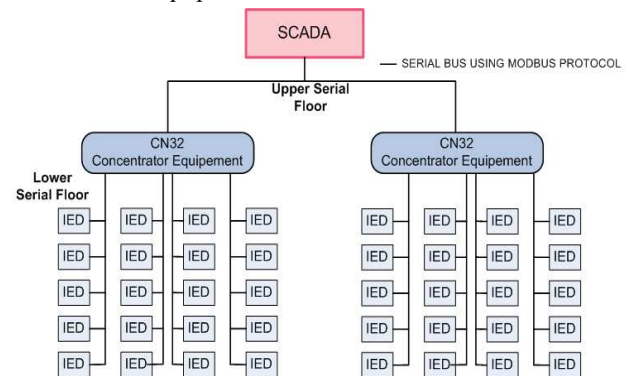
SCADA

— SERIAL BUS USING MODBUS PROTOCOL

Upper Serial Floor

CN32
Concentrator Equipement

CN32
Concentrator Equipement

Lower Serial Floor

IED IED IED IED
IED IED IED IED
IED IED IED IED
IED IED IED IED
IED IED IED IED

IED IED IED IED
IED IED IED IED
IED IED IED IED
IED IED IED IED
IED IED IED IED